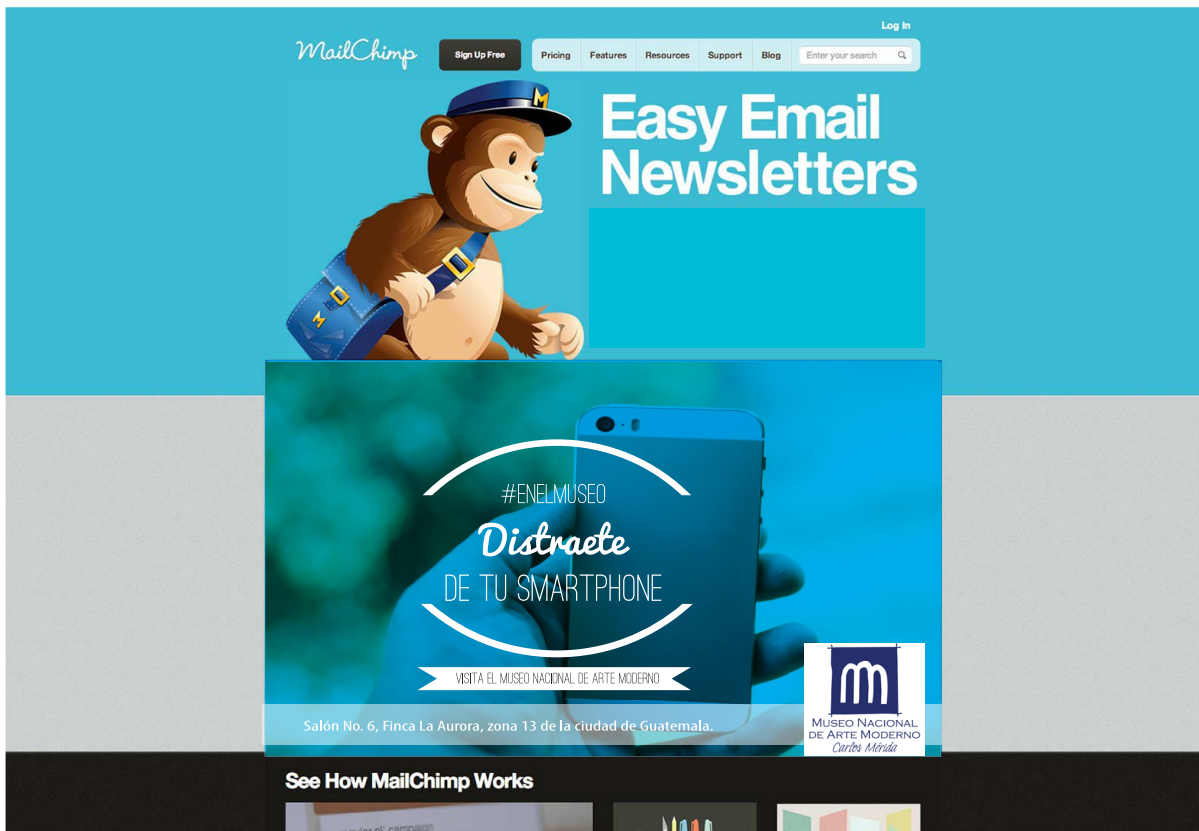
Log In

MailChimp

Sign Up Free

Pricing Features Resources Support Blog

Enter your search

Easy Email Newsletters

#ENELMUSEO

Distraete

DE TU SMARTPHONE

VISITA EL MUSEO NACIONAL DE ARTE MODERNO

Salón No. 6, Finca La Aurora, zona 13 de la ciudad de Guatemala.

MUSEO NACIONAL DE ARTE MODERNO
Carlos Mérida

See How MailChimp Works